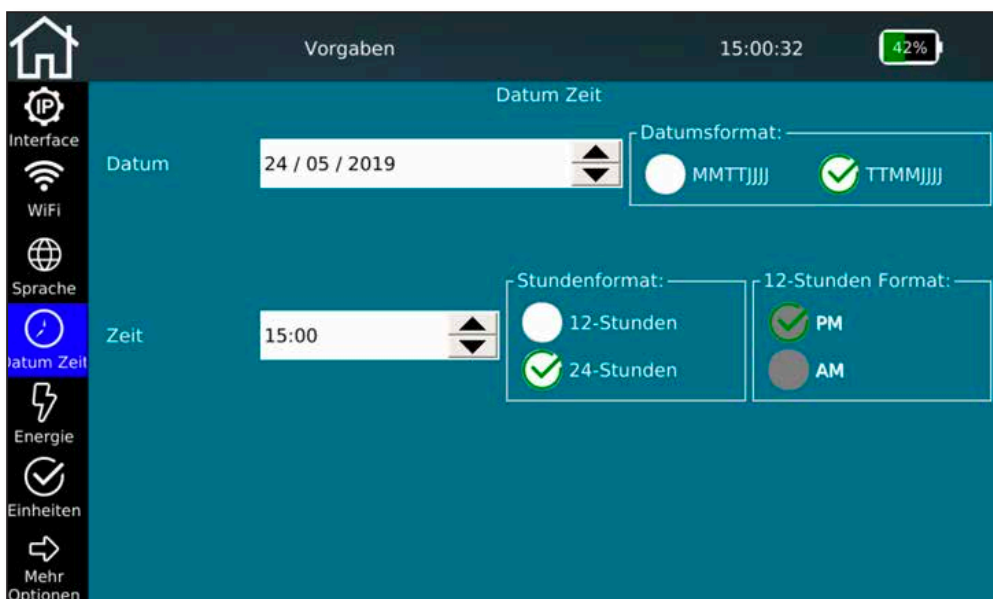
Vorgaben
15:00:32
42%

IP
Interface
WiFi
Sprache
Datum Zeit
Energie
Einheiten
Mehr Optionen

Datum Zeit

Datum
24 / 05 / 2019

Datumsformat:
MMTTJJJJ
TTMMJJJJ

Zeit
15:00

Stundenformat:
12-Stunden
24-Stunden

12-Stunden Format:
PM
AM